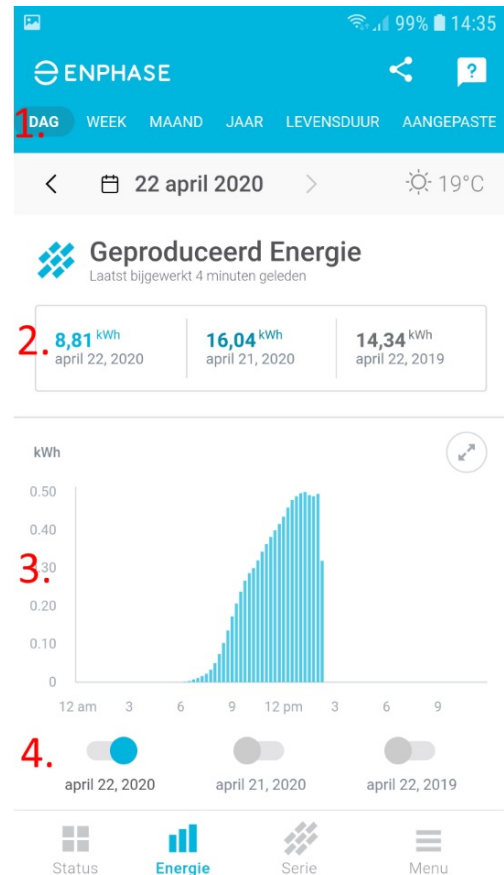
99% 14:35

ENPHASE

1. DAG WEEK MAAND JAAR LEVENSDUUR AANGEPASTE

22 april 2020 19°C

Geproduceerd Energie
Laatst bijgewerkt 4 minuten geleden

2.
| 8,81 kWh april 22, 2020 | 16,04 kWh april 21, 2020 | 14,34 kWh april 22, 2019 |
|---|---|---|

kWh
0.50
0.40
3. 0.30
0.20
0.10
0
12 am 3 6 9 12 pm 3 6 9

4. april 22, 2020 april 21, 2020 april 22, 2019

Status Energie Serie Menu